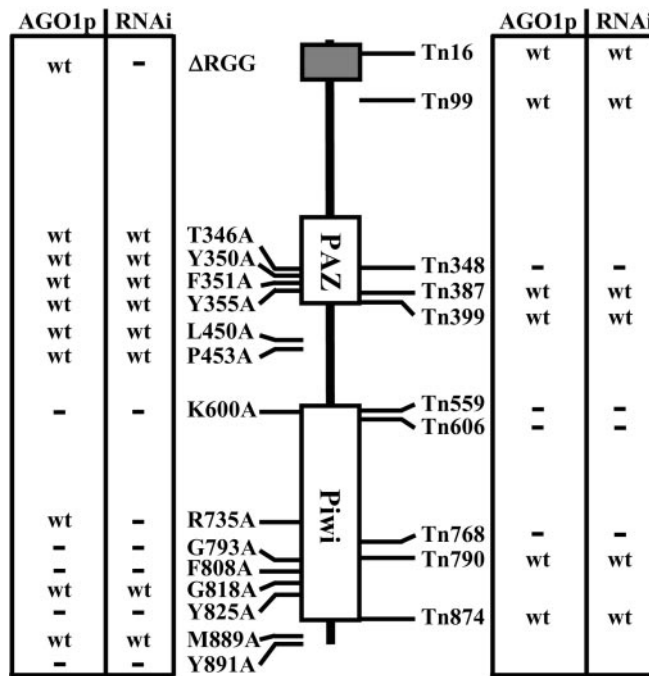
| AGO1p | RNAi |
|---|---|
| wt | - |
| wt | wt |
| wt | wt |
| wt | wt |
| wt | wt |
| wt | wt |
| wt | wt |
| - | - |
| wt | - |
| - | - |
| - | - |
| wt | wt |
| - | - |
| wt | wt |
| - | - |

ΔRGG
T346A
Y350A
F351A
Y355A
L450A
P453A
K600A
R735A
G793A
F808A
G818A
Y825A
M889A
Y891A

PAZ
Piwi

Tn16
Tn99
Tn348
Tn387
Tn399
Tn559
Tn606
Tn768
Tn790
Tn874

| AGO1p | RNAi |
|---|---|
| wt | wt |
| wt | wt |
| - | - |
| wt | wt |
| wt | wt |
| - | - |
| - | - |
| - | - |
| wt | wt |
| wt | wt |